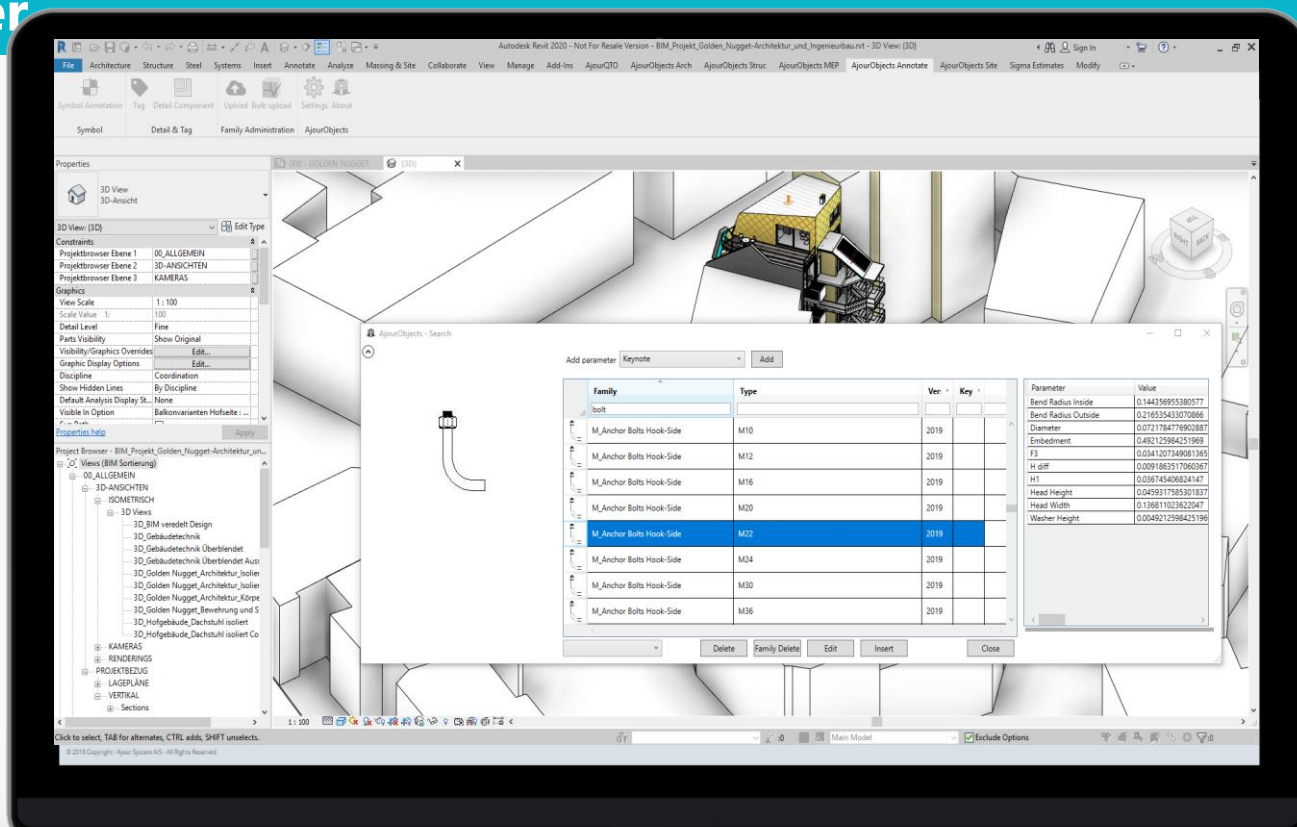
Autodesk Revit 2020 - Not For Resale Version - BIM_Projekt_Golden_Nugget-Architektur_und_Ingenieurbau.rvt - 3D View: {3D}

Sign In

File Architecture Structure Steel Systems Insert Annotate Analyze Massing & Site Collaborate View Manage Add-Ins AjourQTO AjourObjects Arch AjourObjects Struc AjourObjects MEP AjourObjects Annotate AjourObjects Site Sigma Estimates Modify

Symbol Annotation Tag Detail Component Upload Bulk upload Settings About

Symbol Detail & Tag Family Administration AjourObjects

Properties

3D View
3D-Ansicht

3D View: {3D} Edit Type

| Constraints | |
|---|---|
| Projektbrowser Ebene 1 | 00_ALLGEMEIN |
| Projektbrowser Ebene 2 | 3D-ANSICHTEN |
| Projektbrowser Ebene 3 | KAMERAS |
| Graphics | |
| View Scale | 1 : 100 |
| Scale Value 1: | 100 |
| Detail Level | Fine |
| Parts Visibility | Show Original |
| Visibility/Graphics Overrides | Edit... |
| Graphic Display Options | Edit... |
| Discipline | Coordination |
| Show Hidden Lines | By Discipline |
| Default Analysis Display St... | None |
| Visible In Option | Balkonvarianten Hofseite : ... |

Properties help Apply

Project Browser - BIM_Projekt_Golden_Nugget-Architektur_un...
Views (BIM Sortierung)
00_ALLGEMEIN
3D-ANSICHTEN
ISOMETRISCH
3D Views
3D_BIM veredelt Design
3D_Gebäudetechnik
3D_Gebäudetechnik Überblendet
3D_Gebäudetechnik Überblendet Auss
3D_Golden Nugget_Architektur_Isolier
3D_Golden Nugget_Architektur_Isolier
3D_Golden Nugget_Architektur_Körpe
3D_Golden Nugget_Bewehrung und S
3D_Hofgebäude_Dachstuhl isoliert
3D_Hofgebäude_Dachstuhl isoliert Co
KAMERAS
RENDERINGS
PROJEKTBEZUG
LAGEPLÄNE
VERTIKAL
Sections

000 - GOLDEN NUGGET {3D}

AjourObjects - Search

Add parameter Keynote Add

| Family | Type | Ver | Key |
|---|---|---|---|
| bolt | | | |
| M_Anchor Bolts Hook-Side | M10 | 2019 | |
| M_Anchor Bolts Hook-Side | M12 | 2019 | |
| M_Anchor Bolts Hook-Side | M16 | 2019 | |
| M_Anchor Bolts Hook-Side | M20 | 2019 | |
| M_Anchor Bolts Hook-Side | M22 | 2019 | |
| M_Anchor Bolts Hook-Side | M24 | 2019 | |
| M_Anchor Bolts Hook-Side | M30 | 2019 | |
| M_Anchor Bolts Hook-Side | M36 | 2019 | |

| Parameter | Value |
|---|---|
| Bend Radius Inside | 0.144356955380577 |
| Bend Radius Outside | 0.216535433070866 |
| Diameter | 0.0721784776902887 |
| Embedment | 0.492125984251969 |
| F3 | 0.0341207349081365 |
| H diff | 0.0091863517060367 |
| H1 | 0.036745406824147 |
| Head Height | 0.0459317585301837 |
| Head Width | 0.136811023622047 |
| Washer Height | 0.0049212598425196 |

Delete Family Delete Edit Insert Close

1 : 100

Click to select, TAB for alternates, CTRL adds, SHIFT unselects.

:0 Main Model Exclude Options

© 2018 Copyright - Ajour System A/S - All Rights Reserved